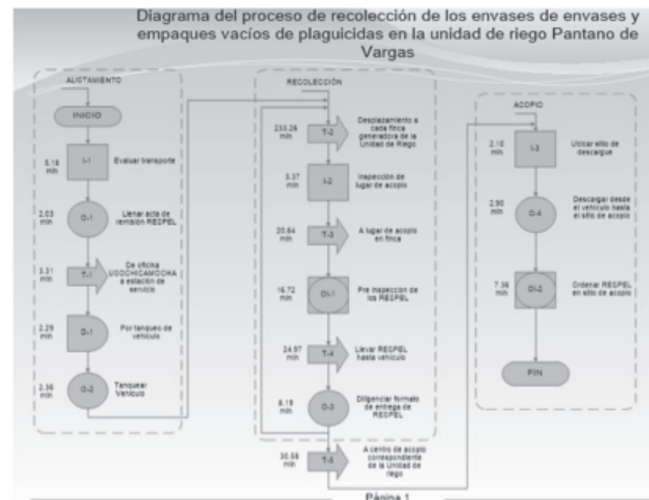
Diagrama del proceso de recolección de los envases de envases y empaques vacíos de plaguicidas en la unidad de riego Pantano de Vargas

ALISTAMIENTO

INICIO

5.18 min
I-1
Evaluar transporte

2.03 min
O-1
Llenar acta de remisión RESPEL

3.31 min
T-1
De oficina USOCHICAMOCHA a estación de servicio

2.29 min
D-1
Por tanqueo de vehículo

2.36 min
O-2
Tanquear Vehículo

RECOLECCIÓN

233.26 min
T-2
Desplazamiento a cada finca generadora de la Unidad de Riego

3.37 min
I-2
Inspección de lugar de acopio

20.64 min
T-3
A lugar de acopio en finca

16.72 min
OI-1
Pre inspección de los RESPEL

24.97 min
T-4
Llevar RESPEL hasta vehículo

6.19 min
O-3
Diligenciar formato de entrega de RESPEL

30.58 min
T-5
A centro de acopio correspondiente de la Unidad de riego

ACOPIO

2.10 min
I-3
Ubicar sitio de descargue

2.90 min
O-4
Descargar desde el vehículo hasta el sitio de acopio

7.36 min
OI-2
Ordenar RESPEL en sitio de acopio

FIN

Página 1